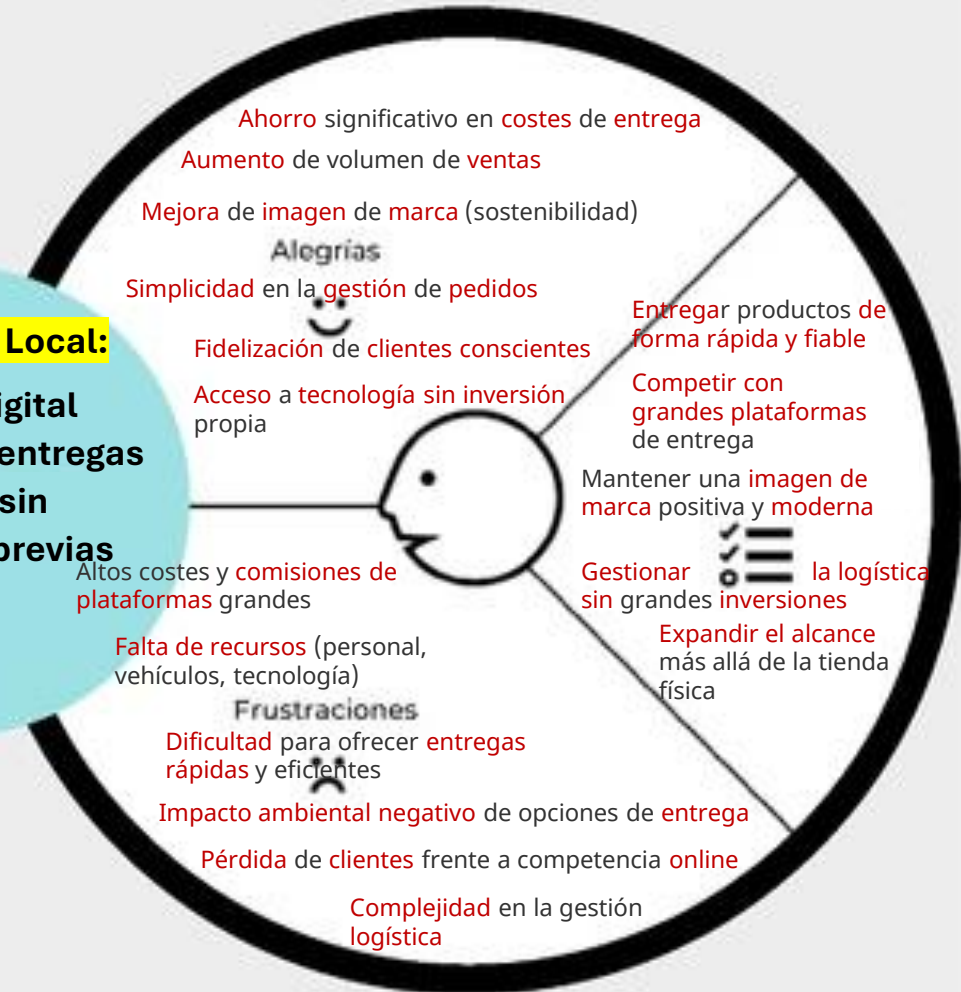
Ahorro significativo en costes de entrega

Aumento de volumen de ventas

Mejora de imagen de marca (sostenibilidad)

Alegrías

Simplicidad en la gestión de pedidos

Fidelización de clientes conscientes

Acceso a tecnología sin inversión propia

Local:

igital
entregas
sin
previas

Entregar productos de forma rápida y fiable

Competir con grandes plataformas de entrega

Mantener una imagen de marca positiva y moderna

Gestionar la logística sin grandes inversiones

Expandir el alcance más allá de la tienda física

Altos costes y comisiones de plataformas grandes

Falta de recursos (personal, vehículos, tecnología)

Frustraciones

Dificultad para ofrecer entregas rápidas y eficientes

Impacto ambiental negativo de opciones de entrega

Pérdida de clientes frente a competencia online

Complejidad en la gestión logística